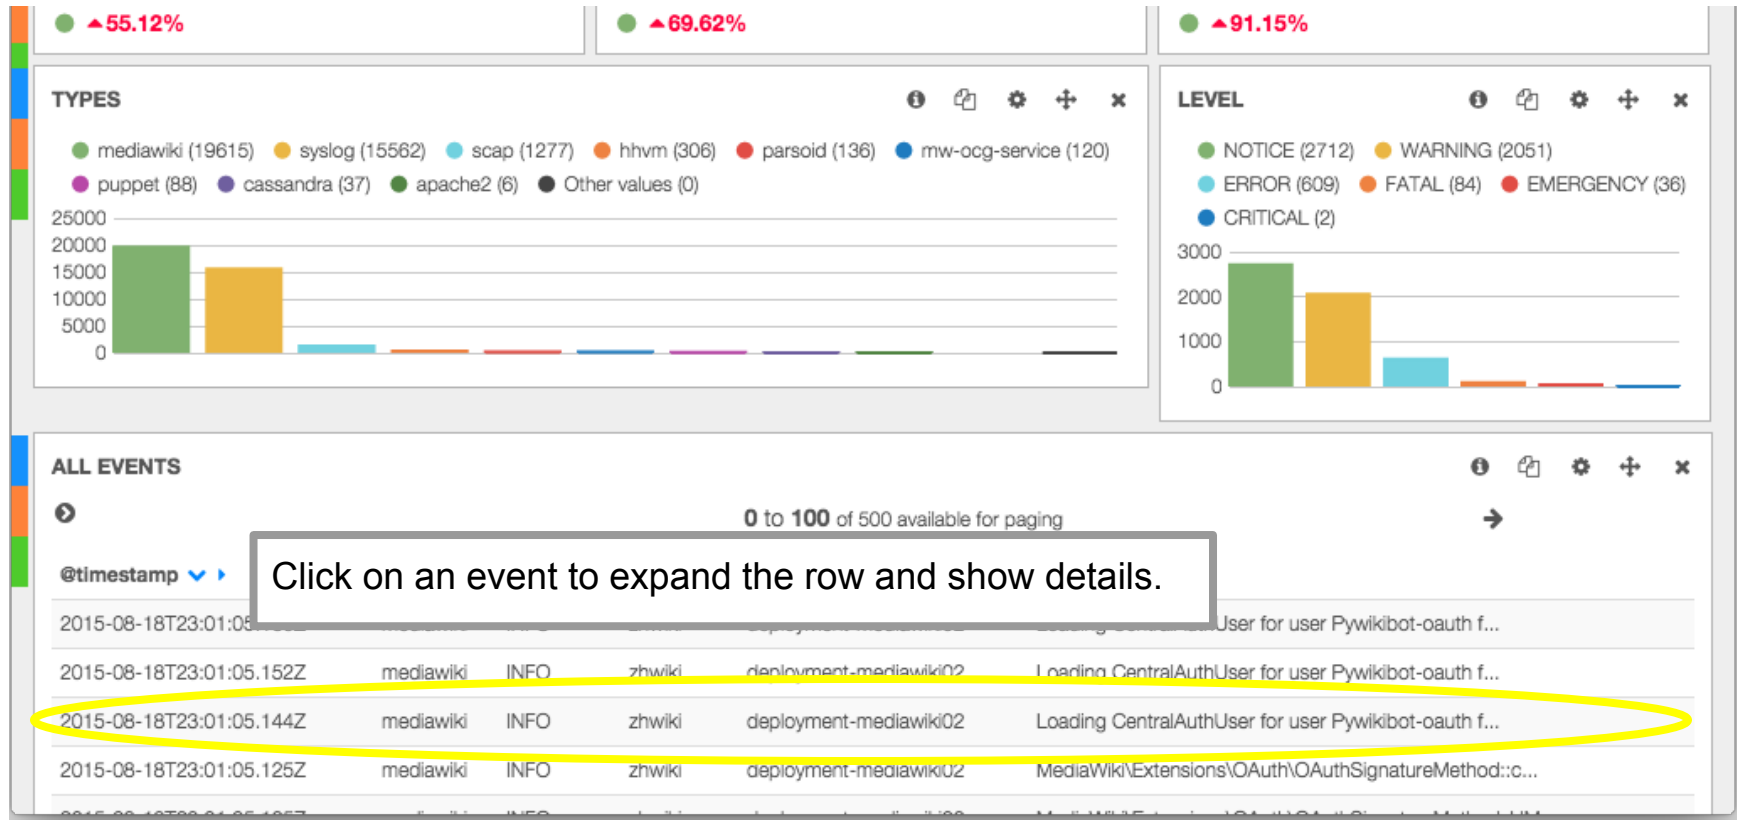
55.12%

69.62%

91.15%

TYPES

mediawiki (19615) syslog (15562) scap (1277) hhvm (306) parsoid (136) mw-ocg-service (120) puppet (88) cassandra (37) apache2 (6) Other values (0)

25000
20000
15000
10000
5000
0

LEVEL

NOTICE (2712) WARNING (2051) ERROR (609) FATAL (84) EMERGENCY (36) CRITICAL (2)

3000
2000
1000
0

ALL EVENTS

0 to 100 of 500 available for paging

@timestamp

Click on an event to expand the row and show details.

| | | | | | |
|---|---|---|---|---|---|
| 2015-08-18T23:01:05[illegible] | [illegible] | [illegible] | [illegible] | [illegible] | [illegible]User for user Pywikibot-oauth f... |
| 2015-08-18T23:01:05.152Z | mediawiki | INFO | zhwiki | deployment-mediawiki02 | Loading CentralAuthUser for user Pywikibot-oauth f... |
| 2015-08-18T23:01:05.144Z | mediawiki | INFO | zhwiki | deployment-mediawiki02 | Loading CentralAuthUser for user Pywikibot-oauth f... |
| 2015-08-18T23:01:05.125Z | mediawiki | INFO | zhwiki | deployment-mediawiki02 | MediaWiki\Extensions\OAuth\OAuthSignatureMethod::c... |
| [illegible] | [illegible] | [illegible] | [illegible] | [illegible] | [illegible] |